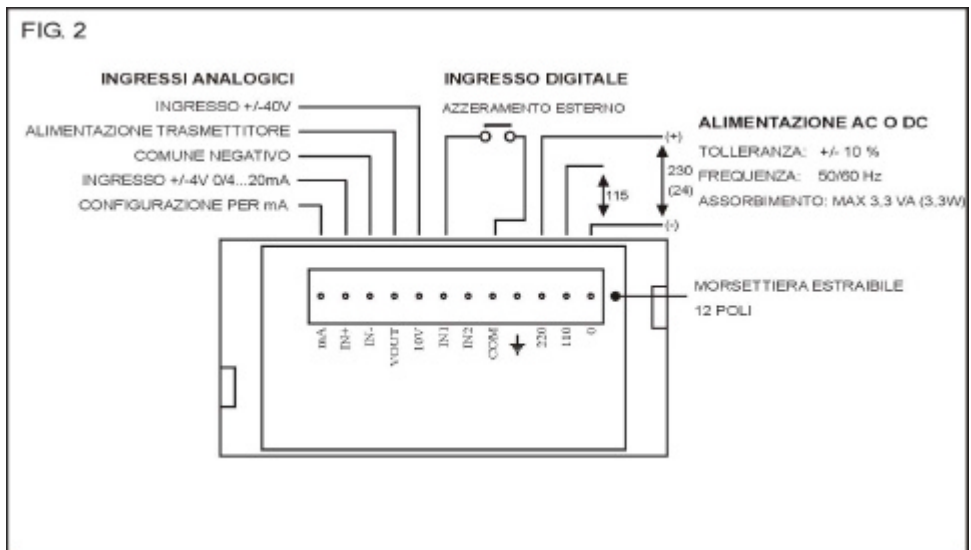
FIG. 2

INGRESSI ANALOGICI

INGRESSO +/-40V

ALIMENTAZIONE TRASMETTITORE

COMUNE NEGATIVO

INGRESSO +/-4V 0/4...20mA

CONFIGURAZIONE PER mA

INGRESSO DIGITALE

AZZERAMENTO ESTERNO

ALIMENTAZIONE AC O DC

TOLLERANZA: +/- 10 %

FREQUENZA: 50/60 Hz

ASSORBIMENTO: MAX 3,3 VA (3,3W)

(+)

230 (24)

115

(-)

mA IN+ IN- VOUT 10V IN1 IN2 COM 220 110 0

MORSETTIERA ESTRAIBILE 12 POLI